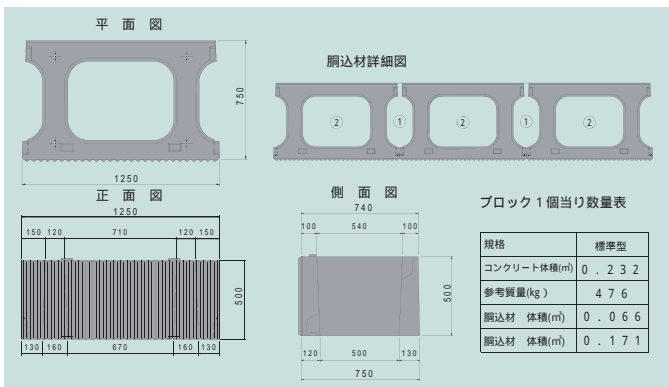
平 面 図

750

1250

胴込材詳細図

② ① ② ① ②

正 面 図

1250

150 120 710 120 150

500

130 160 670 160 130

側 面 図

740

100 540 100

500

120 500 130

750

ブロック１個当り数量表

| 規格 | 標準型 |
|---|---|
| コンクリート体積(㎥) | 0.232 |
| 参考質量(kg) | 476 |
| 胴込材 体積(㎥) ① | 0.066 |
| 胴込材 体積(㎥) ② | 0.171 |